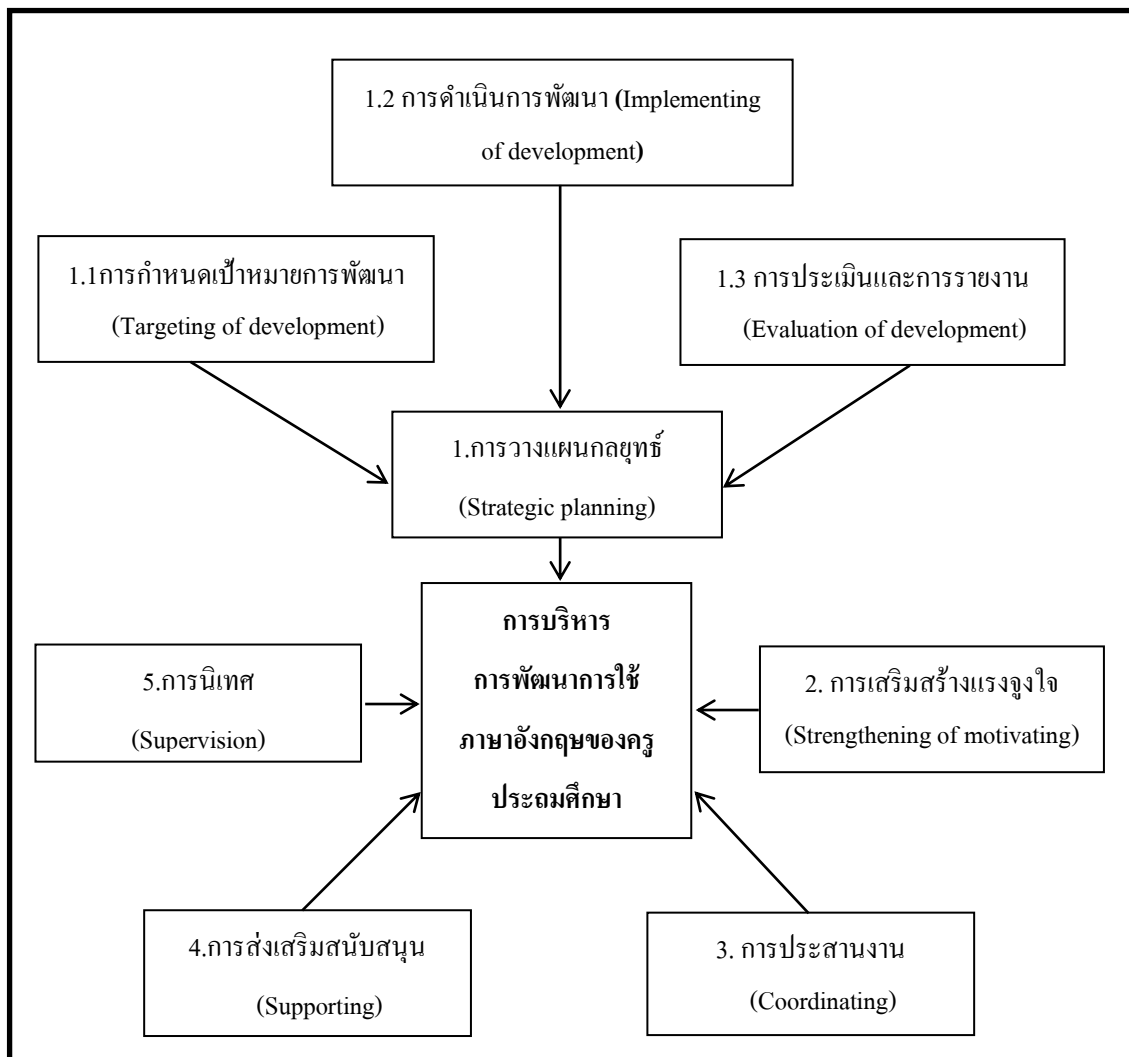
1.2 การดำเนินการพัฒนา (Implementing of development)

1.1การกำหนดเป้าหมายการพัฒนา (Targeting of development)

1.3 การประเมินและการรายงาน (Evaluation of development)

1.การวางแผนกลยุทธ์ (Strategic planning)

การบริหาร การพัฒนาการใช้ ภาษาอังกฤษของครู ประถมศึกษา

5.การนิเทศ (Supervision)

2. การเสริมสร้างแรงจูงใจ (Strengthening of motivating)

4.การส่งเสริมสนับสนุน (Supporting)

3. การประสานงาน (Coordinating)